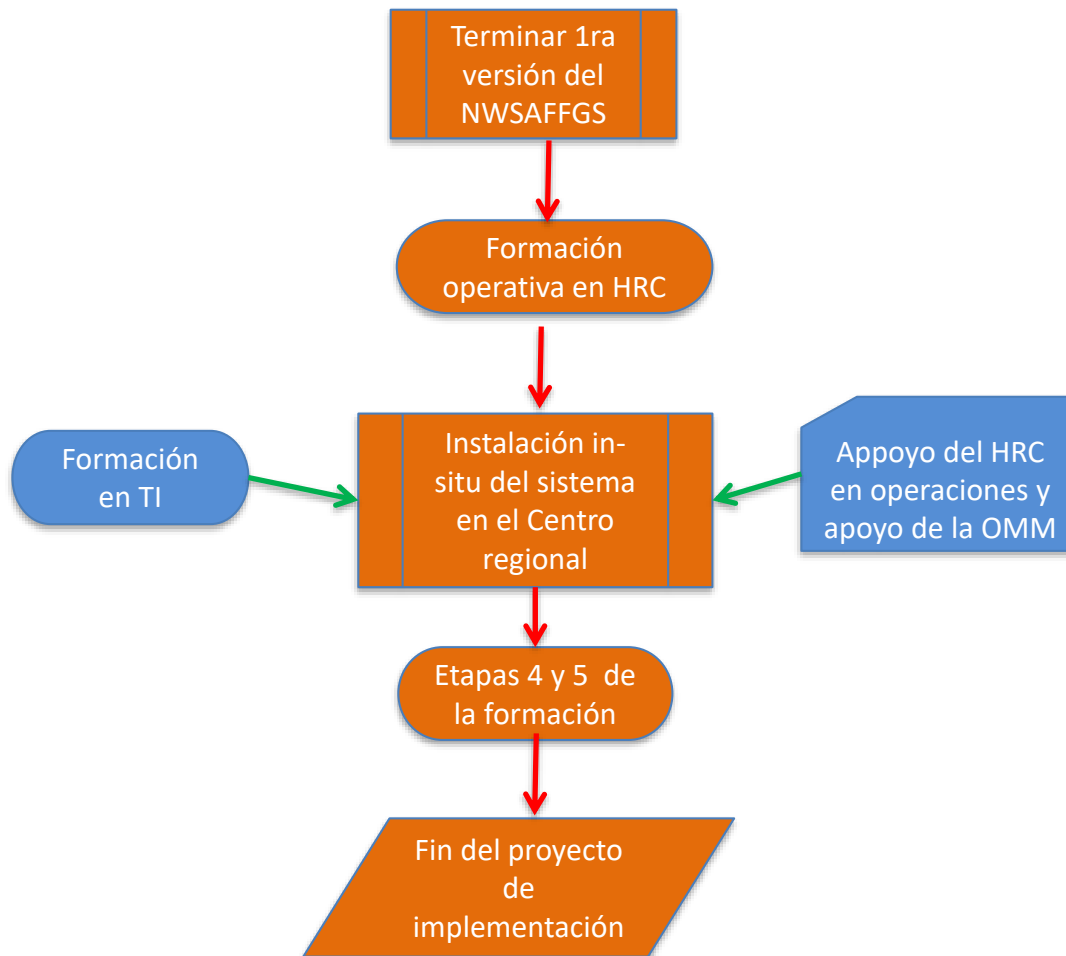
Terminar 1ra versión del NWSAFFGS

Formación operativa en HRC

Formación en TI

Instalación in-situ del sistema en el Centro regional

Appoyo del HRC en operaciones y apoyo de la OMM

Etapas 4 y 5 de la formación

Fin del proyecto de implementación